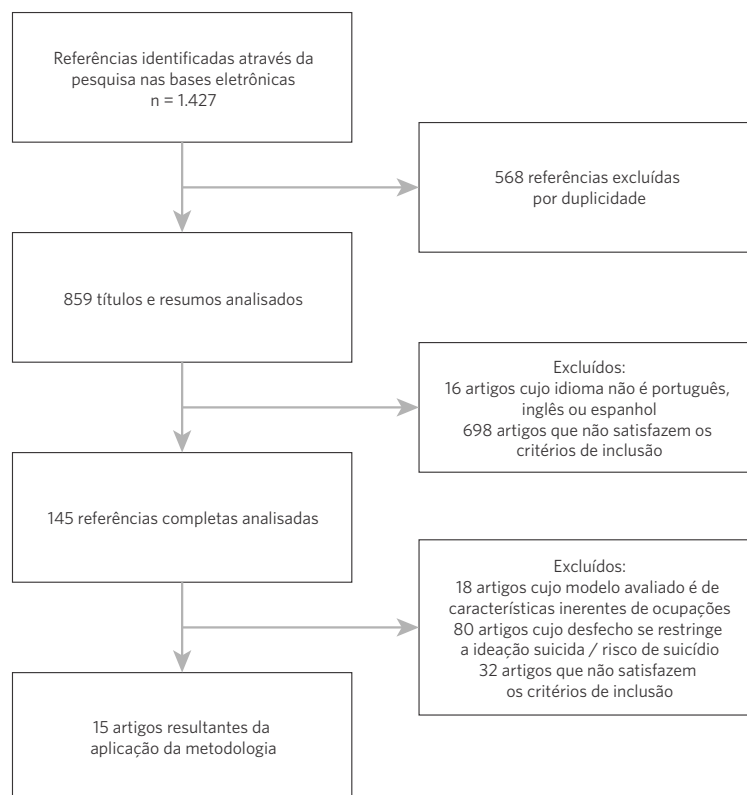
Referências identificadas através da pesquisa nas bases eletrônicas
n = 1.427

568 referências excluídas por duplicidade

859 títulos e resumos analisados

Excluídos:
16 artigos cujo idioma não é português, inglês ou espanhol
698 artigos que não satisfazem os critérios de inclusão

145 referências completas analisadas

Excluídos:
18 artigos cujo modelo avaliado é de características inerentes de ocupações
80 artigos cujo desfecho se restringe a ideação suicida / risco de suicídio
32 artigos que não satisfazem os critérios de inclusão

15 artigos resultantes da aplicação da metodologia